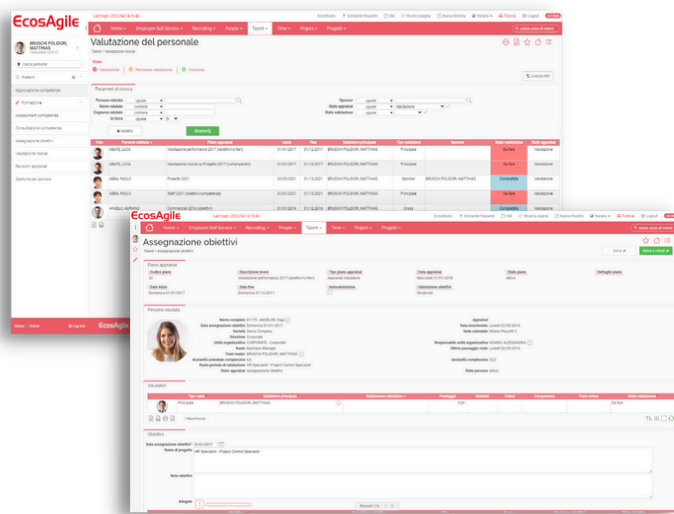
EcosAgile

Home
Employee Self Service
Recruiting
People
Talent
Time
Project
Progetti

Valutazione del personale

Talent » Valutazione risorse

Stato:
Valutazione
Revisione valutazione
Conclusa

Parametri di ricerca

Persona valutata
Nome valutato
Cognome valutato
In forza

Sponsor
Stato appraisal
Stato valutazione

Valutazione

Indietro
Ricerca

BRUSCHI POLIDORI, MATTHIAS

Assegnazione competenze
Formazione
Assessment competenze
Consultazione competenze
Assegnazione obiettivi
Valutazione risorse
Revisioni appraisal
Gestione del talento

| Foto | Persona valutata | Piano appraisal | Inizio | Fine | Valutatore principale | Tipo valutatore | Sponsor | Stato valutazione | Stato appraisal |
|---|---|---|---|---|---|---|---|---|---|
| | ABATE, LUCIA | Valutazione performance 2017 | 01/01/2017 | 31/12/2017 | BRUSCHI POLIDORI, MATTHIAS | Principale | | Da fare | Valutazione |
| | ABATE, LUCIA | Valutazione bonus su Progetto 2017 | 01/01/2017 | 31/12/2017 | BRUSCHI POLIDORI, MATTHIAS | Principale | | Da fare | Valutazione |
| | ADELI, PAOLO | Progetto 2021 | 02/05/2021 | 31/12/2021 | BRUSCHI POLIDORI, MATTHIAS | Sponsor | BRUSCHI POLIDORI, MATTHIAS | Completata | Valutazione |
| | ADELI, PAOLO | Staff 2021 | 01/01/2021 | 31/12/2021 | BRUSCHI POLIDORI, MATTHIAS | Principale | | Da fare | Valutazione |
| | ANGELO, ADRIANO | Commerciali 2019 | 01/01/2019 | 31/12/2019 | BRUSCHI POLIDORI, MATTHIAS | Cross | BRUSCHI POLIDORI, MATTHIAS | Completata | Valutazione |

Assegnazione obiettivi

Talent » Assegnazione obiettivi

Salva e chiudi

Piano appraisal
Codice piano
Descrizione breve
Tipo piano appraisal
Data appraisal
Stato piano
Dettaglio piano
Data inizio
Data fine
Autovalutazione
Valutazione obiettivi
Domenica 01/01/2017
Domenica 31/12/2017
Attivo

Persona valutata
Nome completo
Data assegnazione obiettivi
Società
Direzione
Unità organizzativa
Ruolo
Team leader
Assiduità presenze
Ruolo periodo di valutazione
Stato appraisal
Appraiser
Data inserimento
Data scadenza
Responsabile unità organizzativa
Ultimo passaggio ruolo
Assiduità complessive
Stato persona
Attiva
BRUSCHI POLIDORI, MATTHIAS

Valutatori
| Tipo valut. | Valutatore principale | Valutazione valutatore | Punteggio | Obiettivi | Criteri | Competenze | Punti moltipl. | Stato valutazione |
|---|---|---|---|---|---|---|---|---|
| Principale | BRUSCHI POLIDORI, MATTHIAS | | 0,00 | | | | | Da fare |

Obiettivi
Data assegnazione obiettivi* 01/01/2017
Ruolo di progetto
HR Specialisti - Project Control Specialist
Note obiettivo
Allegato
Record 1 di 1